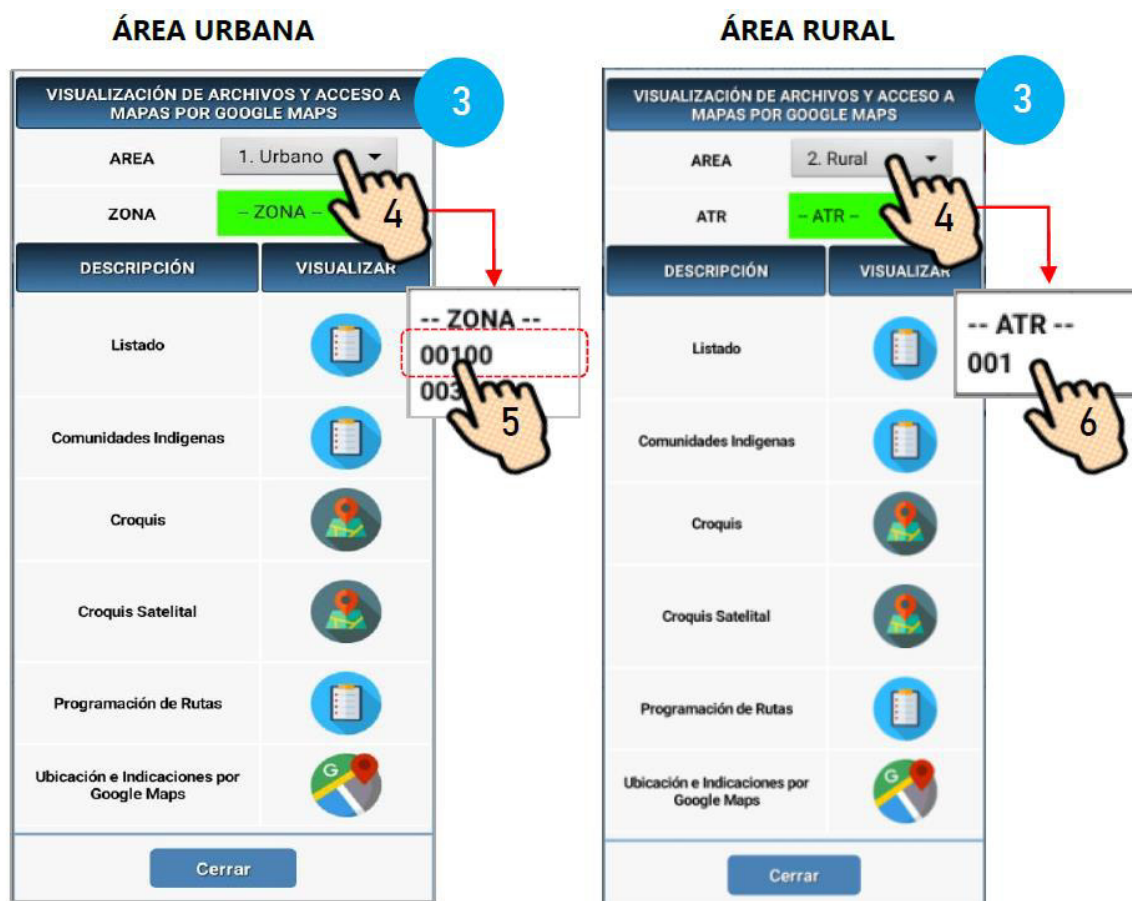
ÁREA URBANA

VISUALIZACIÓN DE ARCHIVOS Y ACCESO A MAPAS POR GOOGLE MAPS

3

AREA 1. Urbano

ZONA -- ZONA --

4

| DESCRIPCIÓN | VISUALIZAR |
|---|---|
| Listado | |
| Comunidades Indigenas | |
| Croquis | |
| Croquis Satelital | |
| Programación de Rutas | |
| Ubicación e Indicaciones por Google Maps | |

-- ZONA --
00100
003

5

Cerrar

ÁREA RURAL

VISUALIZACIÓN DE ARCHIVOS Y ACCESO A MAPAS POR GOOGLE MAPS

3

AREA 2. Rural

ATR -- ATR --

4

| DESCRIPCIÓN | VISUALIZAR |
|---|---|
| Listado | |
| Comunidades Indigenas | |
| Croquis | |
| Croquis Satelital | |
| Programación de Rutas | |
| Ubicación e Indicaciones por Google Maps | |

-- ATR --
001

6

Cerrar